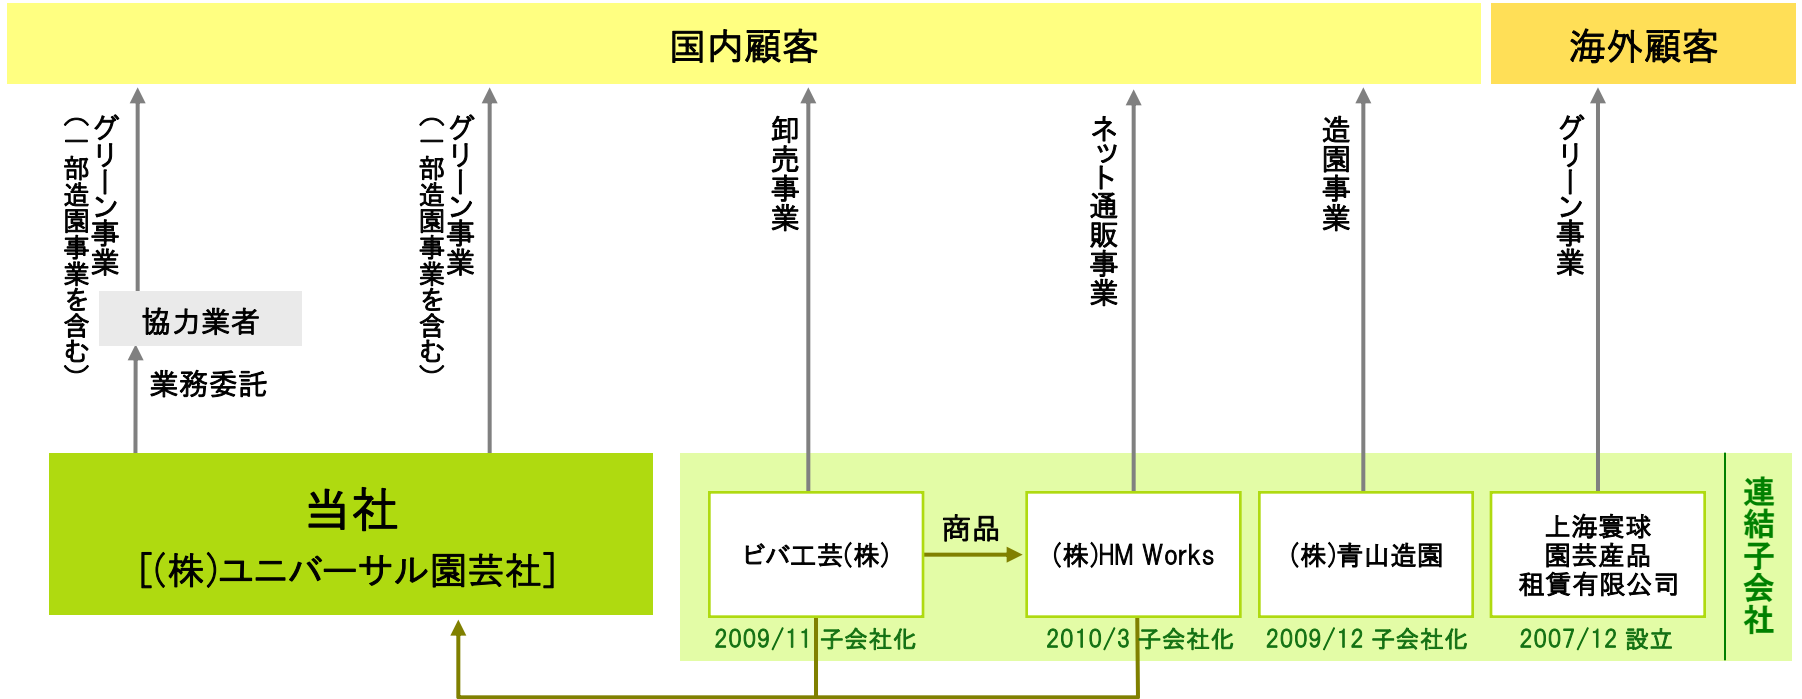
国内顧客

海外顧客

グリーン事業
(一部造園事業を含む)

協力業者

業務委託

グリーン事業
(一部造園事業を含む)

卸売事業

ネット通販事業

造園事業

グリーン事業

当社
[(株)ユニバーサル園芸社]

ビバ工芸(株)

商品

(株)HM Works

(株)青山造園

上海寰球
園芸産品
租賃有限公司

連結子会社

2009/11 子会社化

2010/3 子会社化

2009/12 子会社化

2007/12 設立